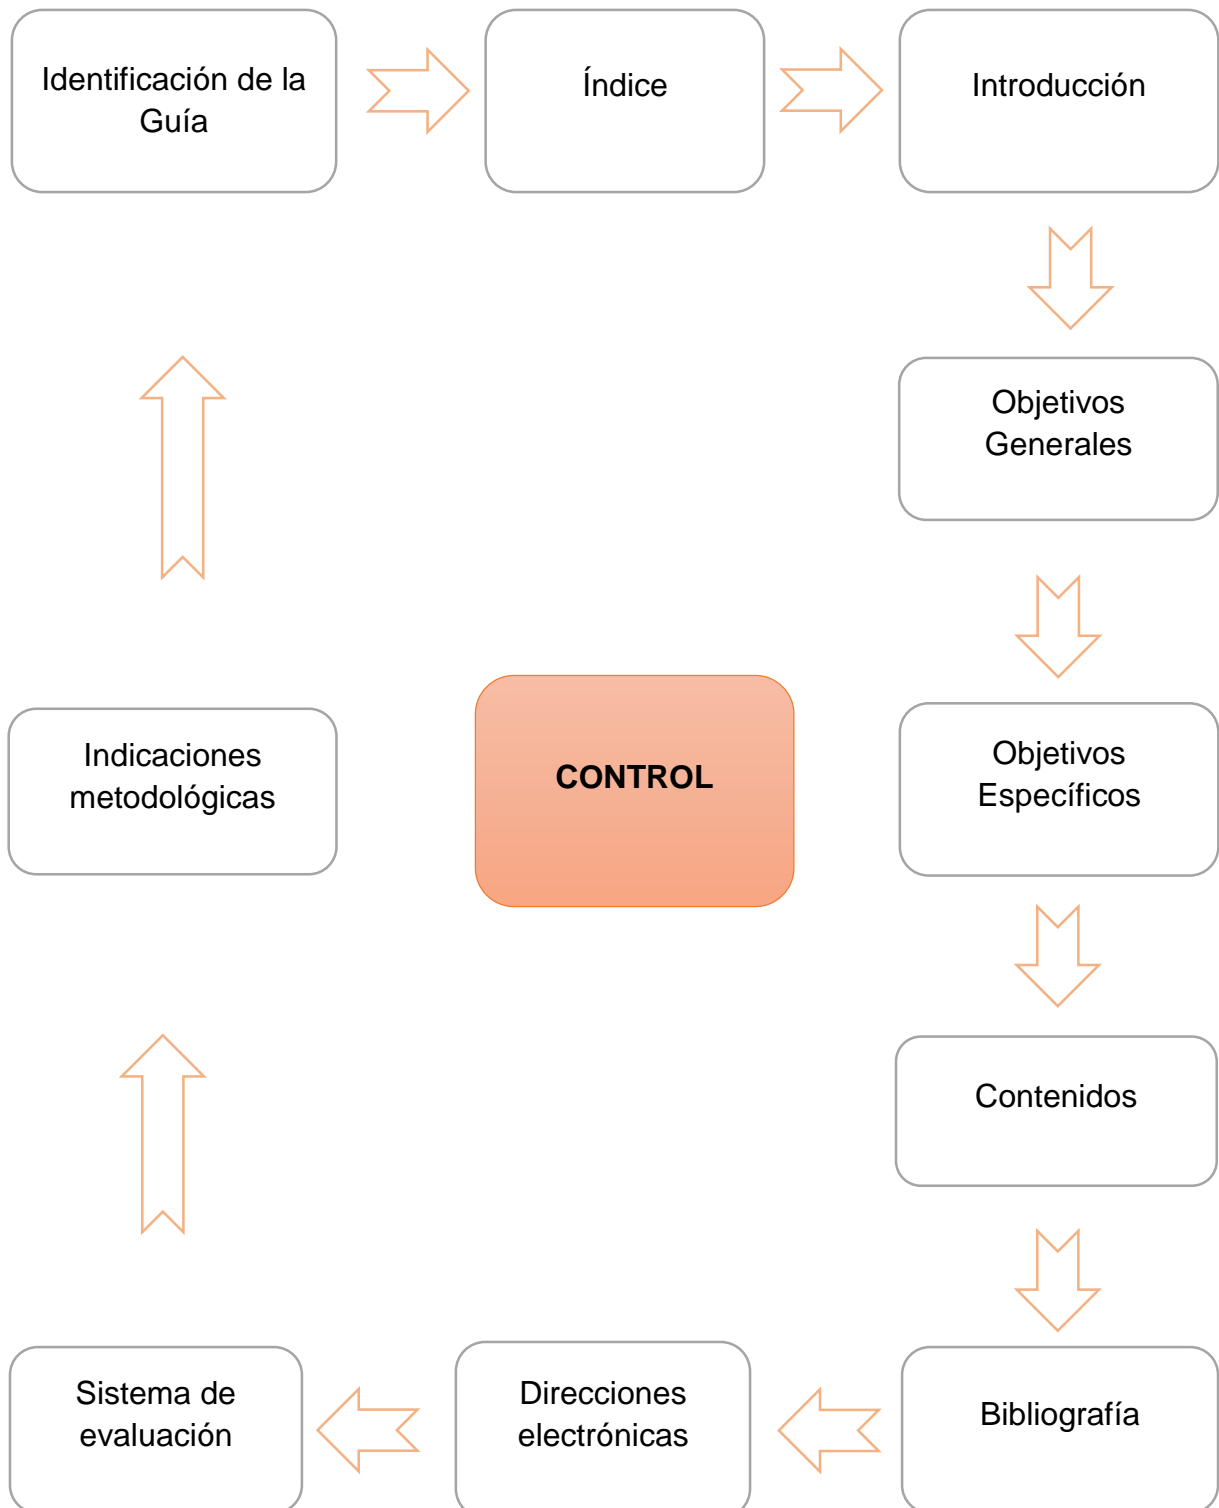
Identificación de la Guía

Índice

Introducción

Objetivos Generales

Objetivos Específicos

Contenidos

Bibliografía

Direcciones electrónicas

Sistema de evaluación

Indicaciones metodológicas

CONTROL